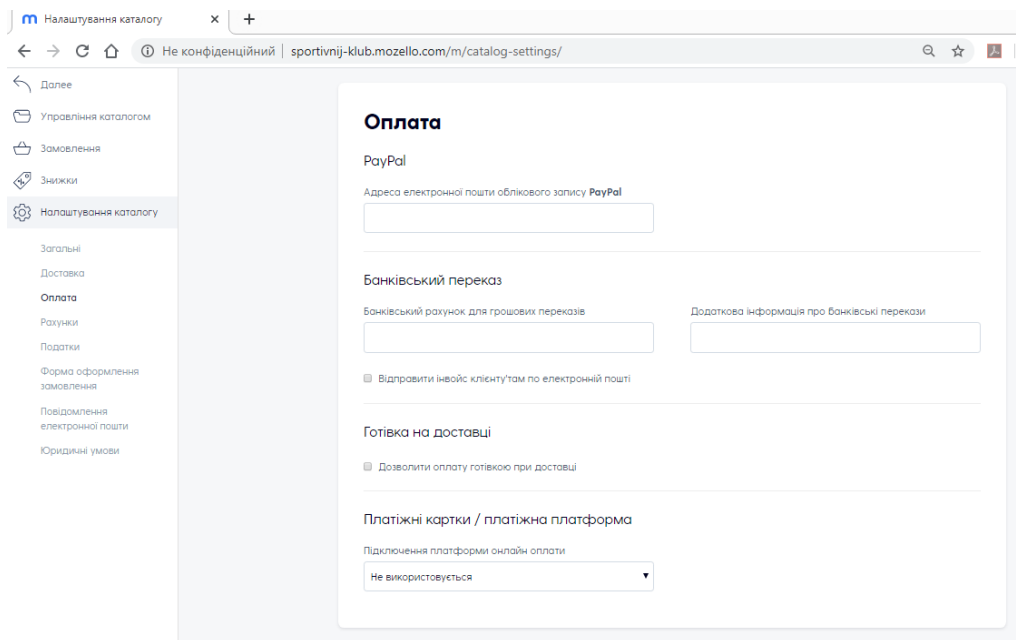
m Налаштування каталогу ×
+
Не конфіденційний | sportivnij-klub.mozello.com/m/catalog-settings/

Далее
Управління каталогом
Замовлення
Знижки
Налаштування каталогу
Загальні
Доставка
Оплата
Рахунки
Податки
Форма оформлення замовлення
Повідомлення електронної пошти
Юридичні умови

Оплата

PayPal

Адреса електронної пошти облікового запису PayPal

Банківський переказ

Банківський рахунок для грошових переказів

Додаткова інформація про банківські перекази

Відправити інвойс клієнту/там по електронній пошті

Готівка на доставці

Дозволити оплату готівкою при доставці

Платіжні картки / платіжна платформа

Підключення платформи онлайн оплати

Не використовується